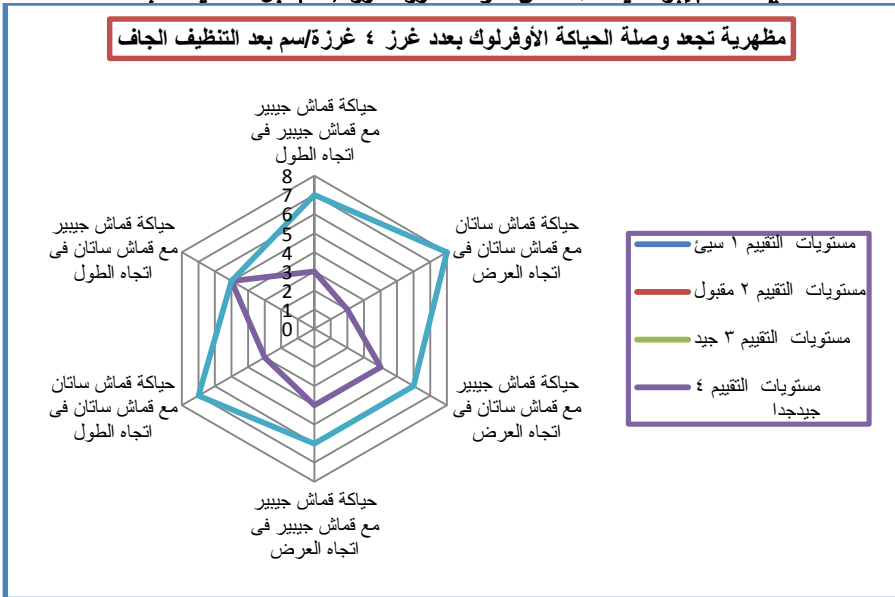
مظهرية تجعد وصلة الحياكة الأوفرلوك بعدد غرز ٤ غرزة/سم بعد التنظيف الجاف

حياكة قماش جيبير مع قماش جيبير فى اتجاه الطول

حياكة قماش ساتان مع قماش ساتان فى اتجاه العرض

حياكة قماش جيبير مع قماش ساتان فى اتجاه العرض

حياكة قماش جيبير مع قماش جيبير فى اتجاه العرض

حياكة قماش ساتان مع قماش ساتان فى اتجاه الطول

حياكة قماش جيبير مع قماش ساتان فى اتجاه الطول

8
7
6
5
4
3
2
1
0

مستويات التقييم ١ سيئ
مستويات التقييم ٢ مقبول
مستويات التقييم ٣ جيد
مستويات التقييم ٤ جيدجدا